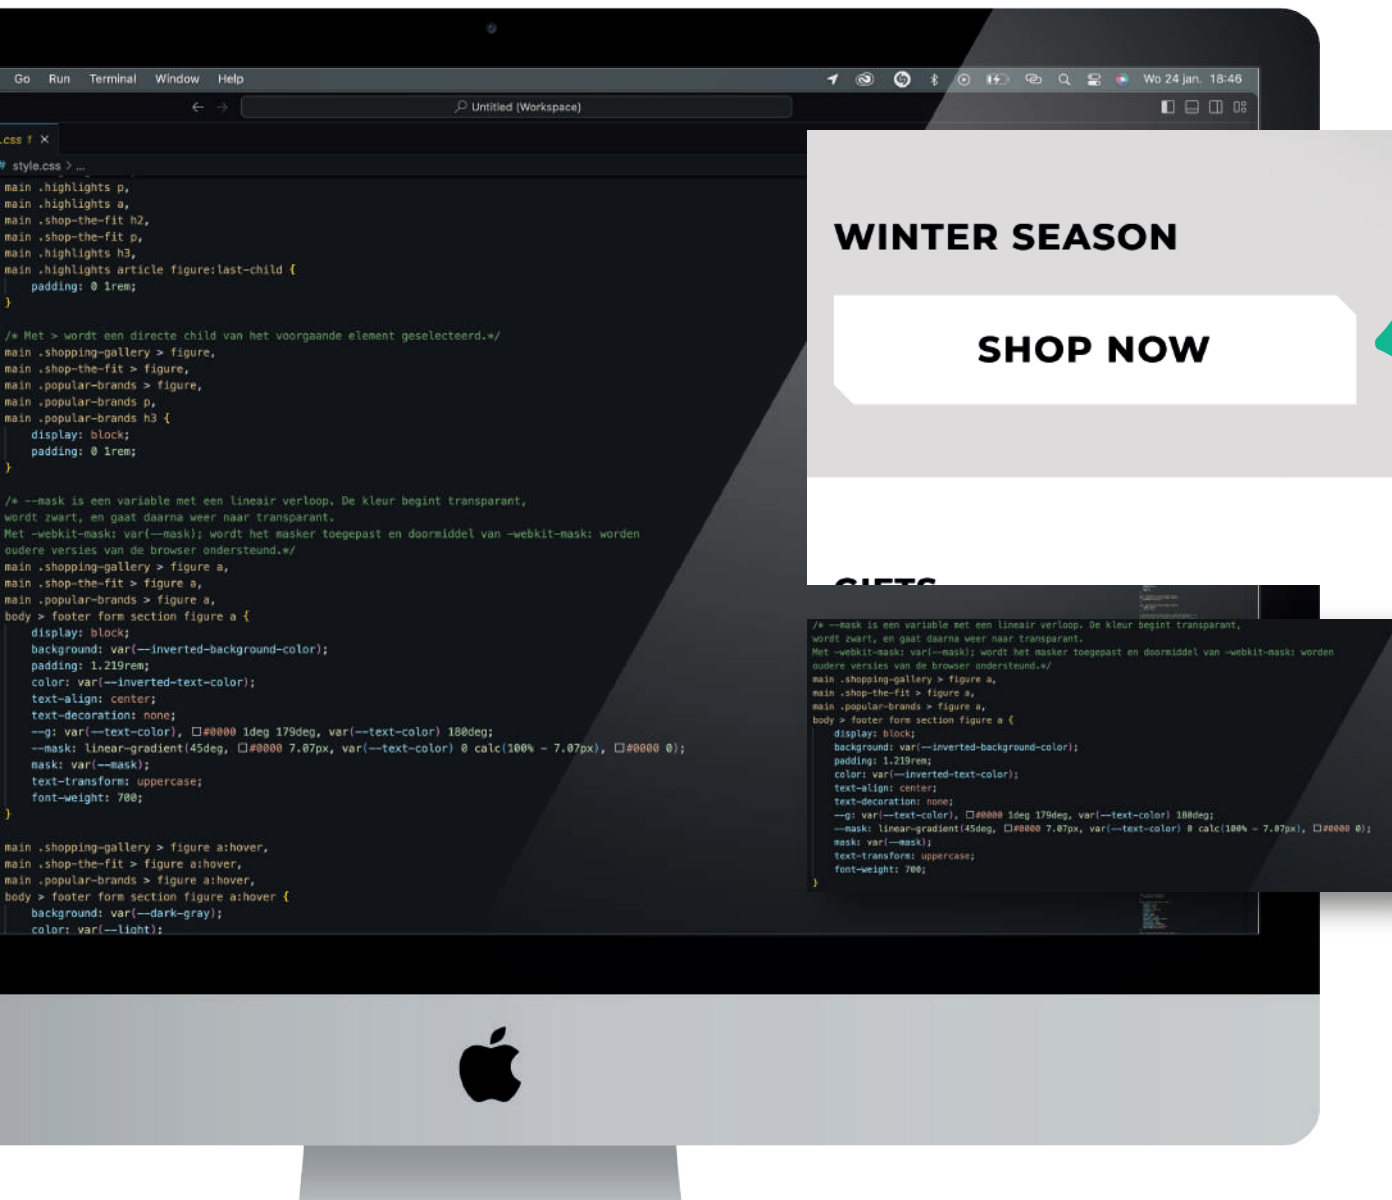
Go Run Terminal Window Help

Wo 24 jan. 18:46

Untitled (Workspace)

.css 1 ×

# style.css > ...

main .highlights p,
main .highlights a,
main .shop-the-fit h2,
main .shop-the-fit p,
main .highlights h3,
main .highlights article figure:last-child {
padding: 0 1rem;
}

/* Met > wordt een directe child van het voorgaande element geselecteerd.*/
main .shopping-gallery > figure,
main .shop-the-fit > figure,
main .popular-brands > figure,
main .popular-brands p,
main .popular-brands h3 {
display: block;
padding: 0 1rem;
}

/* --mask is een variable met een lineair verloop. De kleur begint transparant, wordt zwart, en gaat daarna weer naar transparant.
Met -webkit-mask: var(--mask); wordt het masker toegepast en doormiddel van -webkit-mask: worden oudere versies van de browser ondersteund.*/
main .shopping-gallery > figure a,
main .shop-the-fit > figure a,
main .popular-brands > figure a,
body > footer form section figure a {
display: block;
background: var(--inverted-background-color);
padding: 1.219rem;
color: var(--inverted-text-color);
text-align: center;
text-decoration: none;
--g: var(--text-color), #0000 1deg 179deg, var(--text-color) 180deg;
--mask: linear-gradient(45deg, #0000 7.07px, var(--text-color) 0 calc(100% - 7.07px), #0000 0);
mask: var(--mask);
text-transform: uppercase;
font-weight: 700;
}

main .shopping-gallery > figure a:hover,
main .shop-the-fit > figure a:hover,
main .popular-brands > figure a:hover,
body > footer form section figure a:hover {
background: var(--dark-gray);
color: var(--light);

WINTER SEASON

SHOP NOW

/* --mask is een variable met een lineair verloop. De kleur begint transparant, wordt zwart, en gaat daarna weer naar transparant.
Met -webkit-mask: var(--mask); wordt het masker toegepast en doormiddel van -webkit-mask: worden oudere versies van de browser ondersteund.*/
main .shopping-gallery > figure a,
main .shop-the-fit > figure a,
main .popular-brands > figure a,
body > footer form section figure a {
display: block;
background: var(--inverted-background-color);
padding: 1.219rem;
color: var(--inverted-text-color);
text-align: center;
text-decoration: none;
--g: var(--text-color), #0000 1deg 179deg, var(--text-color) 180deg;
--mask: linear-gradient(45deg, #0000 7.07px, var(--text-color) 0 calc(100% - 7.07px), #0000 0);
mask: var(--mask);
text-transform: uppercase;
font-weight: 700;
}